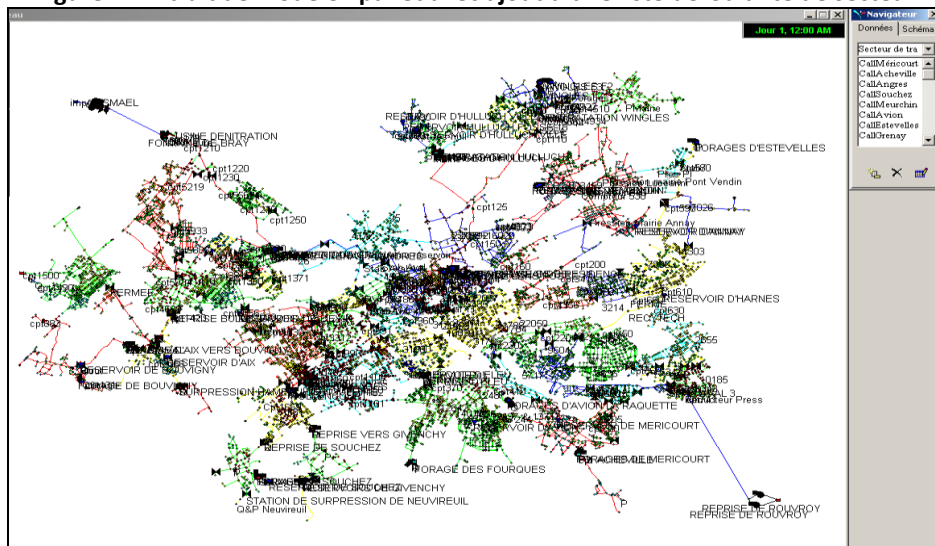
Jour 1, 12:00 AM

Navigateur
Données
Schéma
Secteur de tra
CallMéricourt
CallAcheville
CallAngres
CallSouchez
CallMeurchin
CallAvion
CallEstevelles
CallGrenay

MAEL
USINE DENITRATION
FONTAINE DE BRAY
cpt1210
cpt1220
cpt1230
cpt5219
cpt1250
RESERVOIR D'HULLUCH
STATION WINGLES
FORAGES D'ESTEVELLES
Pont Vendin
cpt125
Mairie Annay
RESERVOIR D'ANNAY
cpt200
RESERVOIR D'HARNES
cpt1371
cpt1500
cpt362
RESERVOIR D'AIX
RESERVOIR DE BOUVIGNY
FORAGE DE BOUVIGNY
SUPPRESSION
3214
FORAGE D'AVION
RAQUETTE
DE MERICOURT
REPRISE VERS GIVENCHY
REPRISE DE SOUCHEZ
FORAGE DES FOURQUES
FORAGE DE MERICOURT
STATION DE SURPRESSION DE NEUVIREUIL
Q&P Neuvireuil
REPRISE DE ROUVROY
REPRISE DE ROUVROY
cpt185
Press